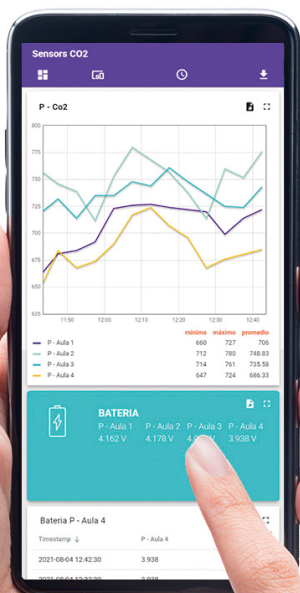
Sensors CO2

P - Co2

800
775
750
725
700
675
650
625

11:50 12:00 12:10 12:20 12:30 12:40

| | mínimo | máximo | promedio |
|---|---|---|---|
| P - Aula 1 | 660 | 727 | 706 |
| P - Aula 2 | 712 | 780 | 748.83 |
| P - Aula 3 | 714 | 761 | 735.58 |
| P - Aula 4 | 647 | 724 | 686.33 |

BATERIA
P - Aula 1 4.162 V
P - Aula 2 4.178 V
P - Aula 3 4.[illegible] V
P - Aula 4 3.938 V

Bateria P - Aula 4

| Timestamp ↓ | P - Aula 4 |
|---|---|
| 2021-08-04 12:42:30 | 3.938 |
| 2021-08-04 12:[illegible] | 3.938 |